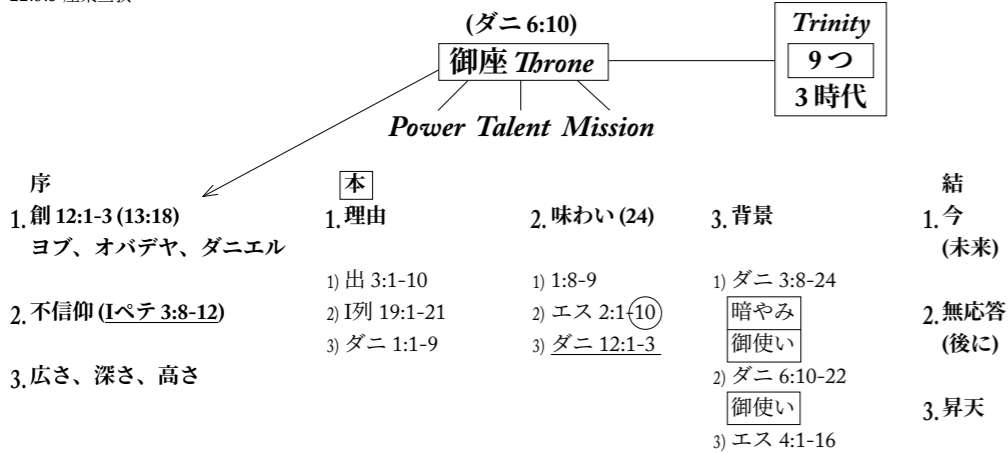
(ダニ 6:10)
御座 Throne
Power Talent Mission

Trinity
9つ
3時代

序
1. 創 12:1-3 (13:18)
ヨブ、オバデヤ、ダニエル

2. 不信仰 (Iペテ 3:8-12)

3. 広さ、深さ、高さ

本
1. 理由

1) 出 3:1-10
2) I列 19:1-21
3) ダニ 1:1-9

2. 味わい (24)

1) 1:8-9
2) エス 2:1-10
3) ダニ 12:1-3

3. 背景

1) ダニ 3:8-24
暗やみ
御使い
2) ダニ 6:10-22
御使い
3) エス 4:1-16

結
1. 今
(未来)

2. 無応答
(後に)

3. 昇天